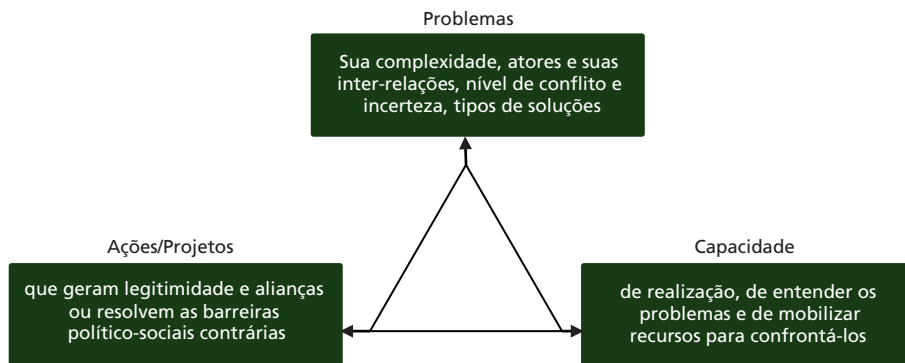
Problemas

Sua complexidade, atores e suas inter-relações, nível de conflito e incerteza, tipos de soluções

Ações/Projetos

que geram legitimidade e alianças ou resolvem as barreiras político-sociais contrárias

Capacidade

de realização, de entender os problemas e de mobilizar recursos para confrontá-los